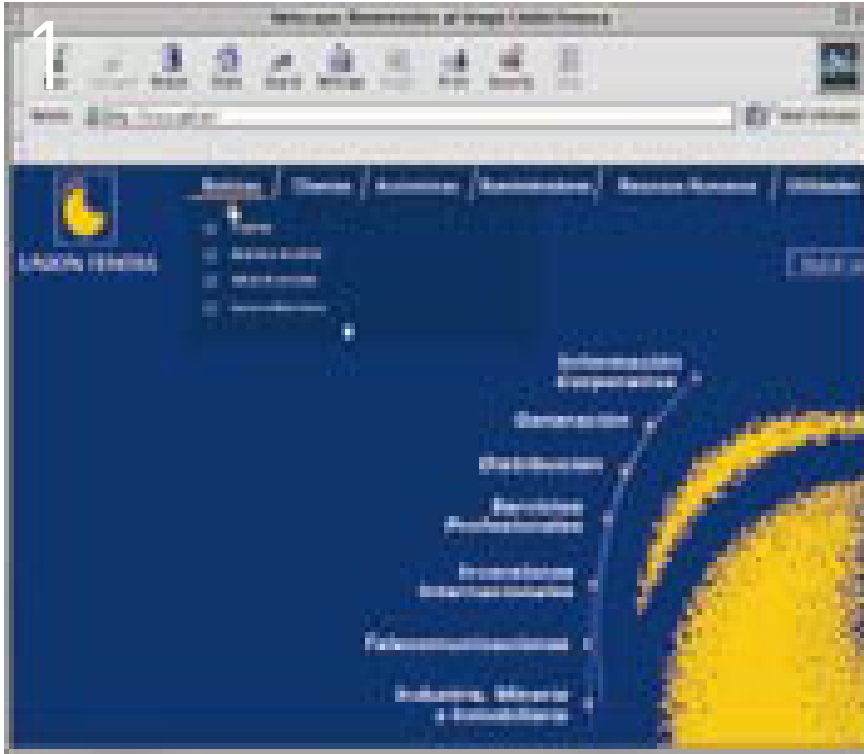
1

UNION FENOSA

Noticias | Clientes | Accionistas | Sociedades | Recursos Humanos | Utilidades

Información Corporativa

Generación

Distribución

Servicios Profesionales

Inversiones Internacionales

Telecomunicaciones

Industria, Minería y Inmobiliaria